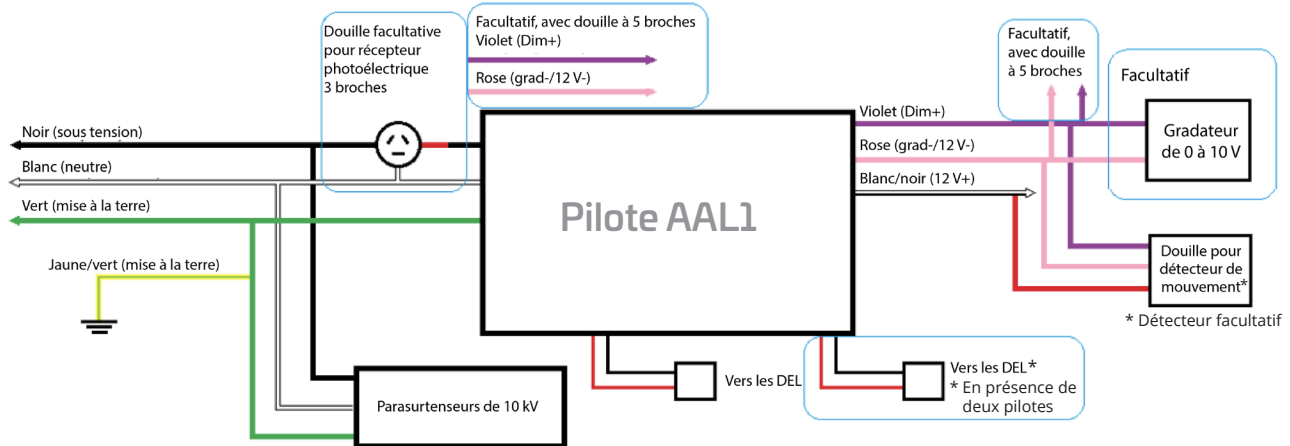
Douille facultative pour récepteur photoélectrique 3 broches

Facultatif, avec douille à 5 broches
Violet (Dim+)
Rose (grad-/12 V-)

Facultatif, avec douille à 5 broches

Facultatif

Noir (sous tension)
Blanc (neutre)
Vert (mise à la terre)
Jaune/vert (mise à la terre)

Pilote AAL1

Violet (Dim+)
Rose (grad-/12 V-)
Blanc/noir (12 V+)

Gradateur de 0 à 10 V

Douille pour détecteur de mouvement*

* Détecteur facultatif

Parasurtenseurs de 10 kV

Vers les DEL

Vers les DEL*
* En présence de deux pilotes